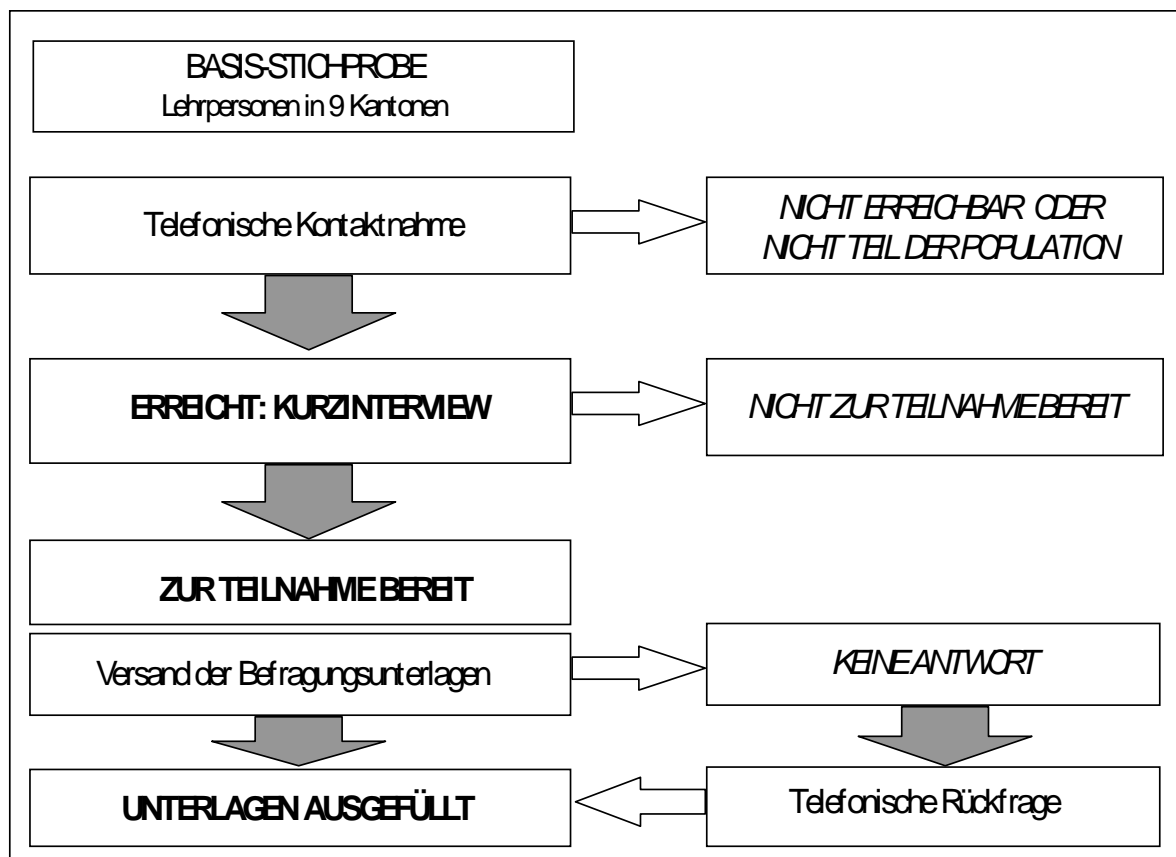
BASIS-STICHPROBE
Lehrpersonen in 9 Kantonen

Telefonische Kontaktnahme

NICHT ERREICHBAR ODER NICHT TEIL DER POPULATION

ERREICHT: KURZINTERVIEW

NICHT ZUR TEILNAHME BEREIT

ZUR TEILNAHME BEREIT

Versand der Befragungsunterlagen

KEINE ANTWORT

UNTERLAGEN AUSGEFÜLLT

Telefonische Rückfrage